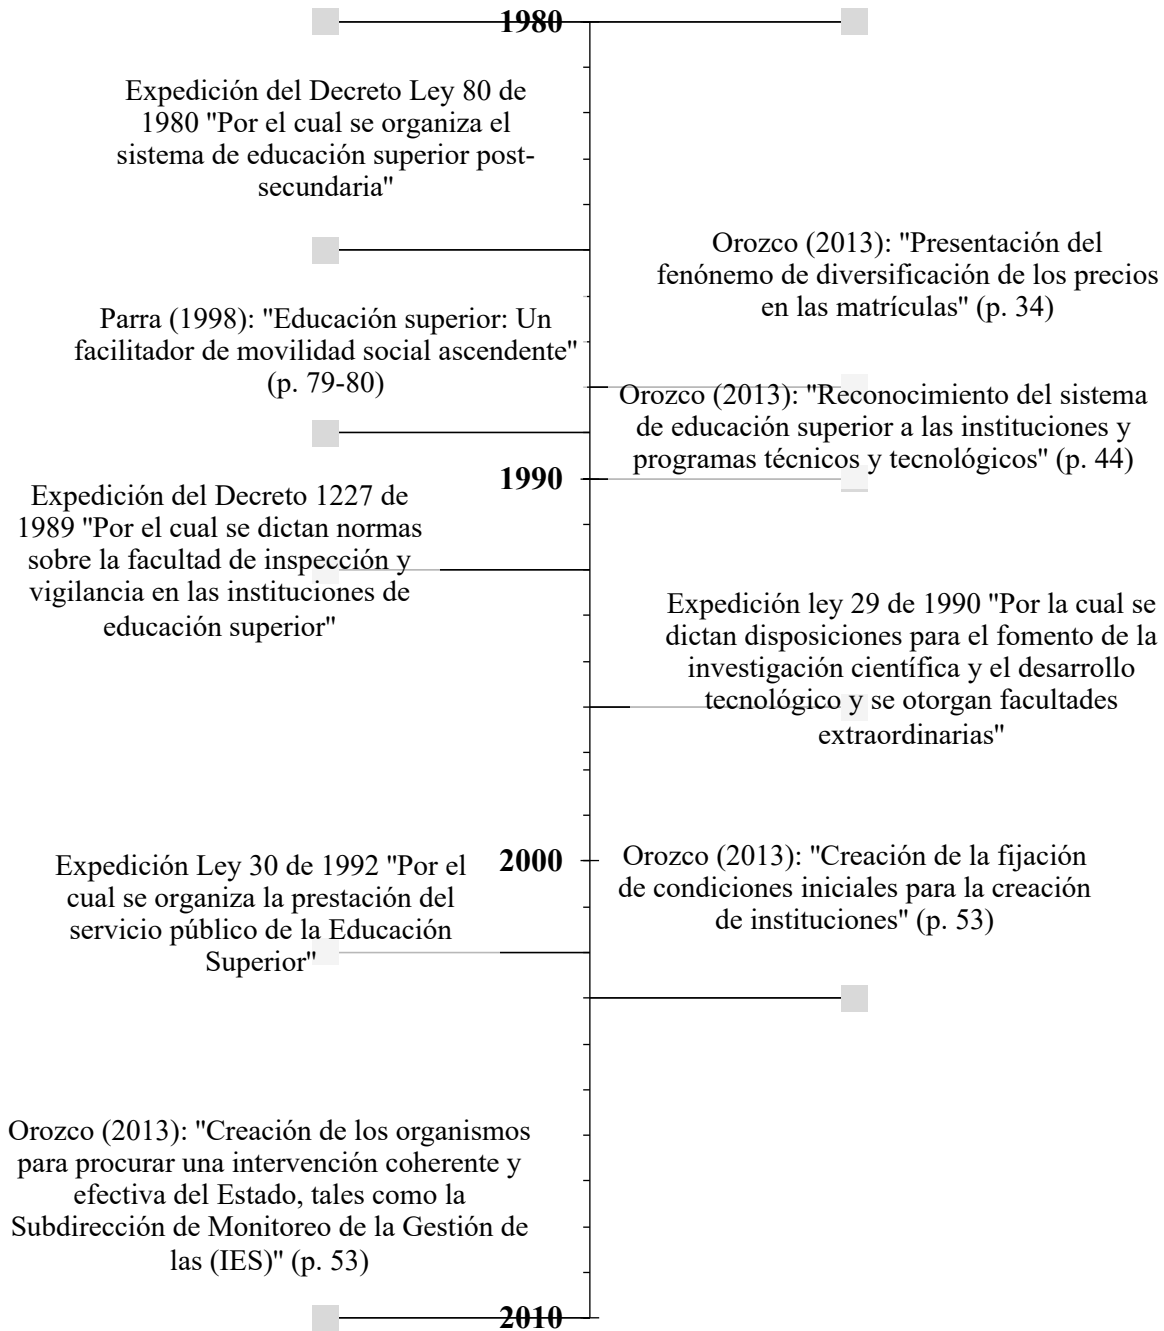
1980

Expedición del Decreto Ley 80 de 1980 "Por el cual se organiza el sistema de educación superior post-secundaria"

Orozco (2013): "Presentación del fenómeno de diversificación de los precios en las matrículas" (p. 34)

Parra (1998): "Educación superior: Un facilitador de movilidad social ascendente" (p. 79-80)

Orozco (2013): "Reconocimiento del sistema de educación superior a las instituciones y programas técnicos y tecnológicos" (p. 44)

1990

Expedición del Decreto 1227 de 1989 "Por el cual se dictan normas sobre la facultad de inspección y vigilancia en las instituciones de educación superior"

Expedición ley 29 de 1990 "Por la cual se dictan disposiciones para el fomento de la investigación científica y el desarrollo tecnológico y se otorgan facultades extraordinarias"

2000

Expedición Ley 30 de 1992 "Por el cual se organiza la prestación del servicio público de la Educación Superior"

Orozco (2013): "Creación de la fijación de condiciones iniciales para la creación de instituciones" (p. 53)

Orozco (2013): "Creación de los organismos para procurar una intervención coherente y efectiva del Estado, tales como la Subdirección de Monitoreo de la Gestión de las (IES)" (p. 53)

2010